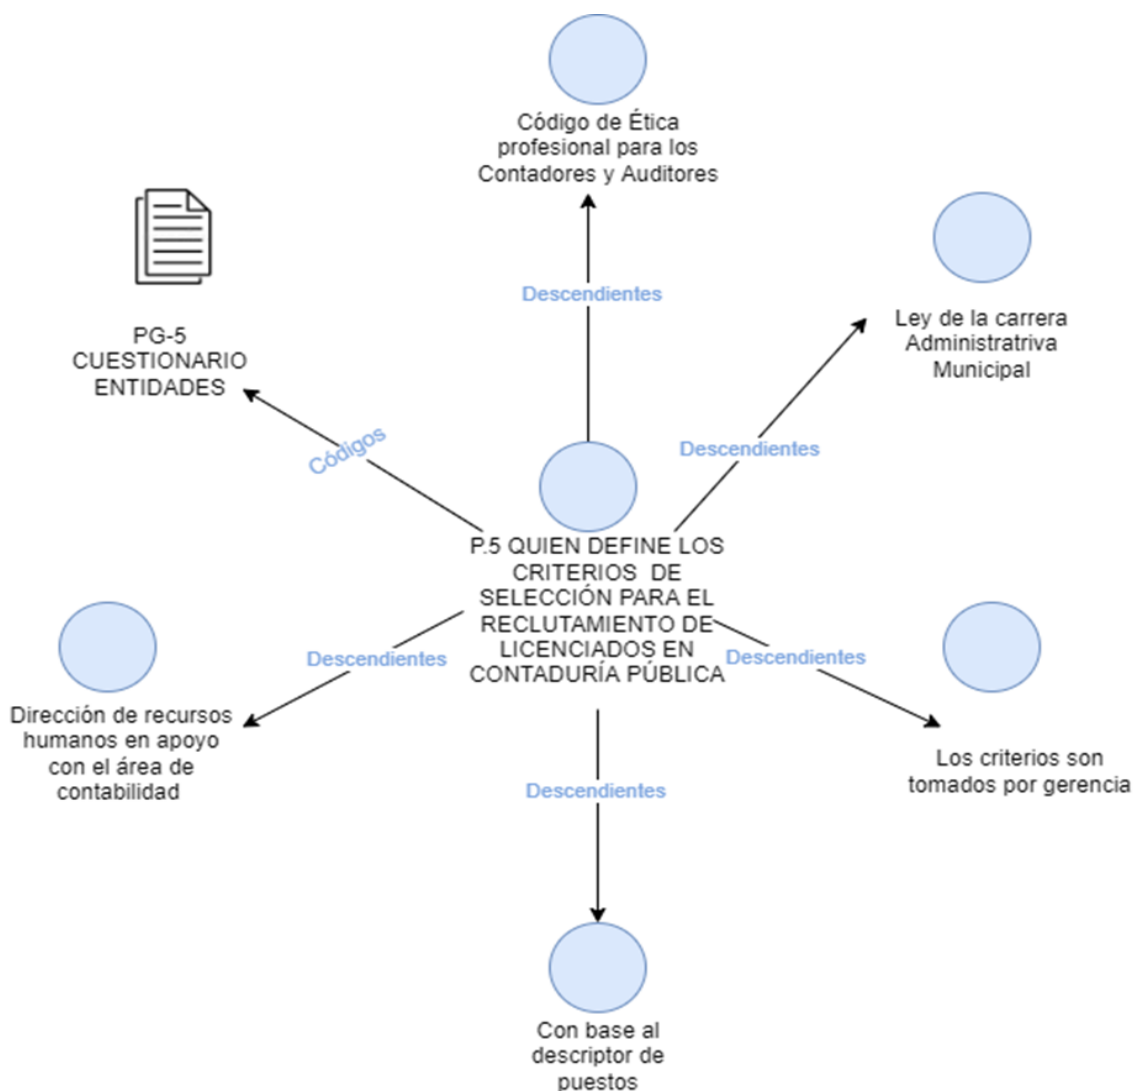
Código de Ética profesional para los Contadores y Auditores

Descendientes

PG-5 CUESTIONARIO ENTIDADES

Ley de la carrera Administrativa Municipal

Códigos

Descendientes

P.5 QUIEN DEFINE LOS CRITERIOS DE SELECCIÓN PARA EL RECLUTAMIENTO DE LICENCIADOS EN CONTADURÍA PÚBLICA

Descendientes

Descendientes

Dirección de recursos humanos en apoyo con el área de contabilidad

Los criterios son tomados por gerencia

Descendientes

Con base al descriptor de puestos